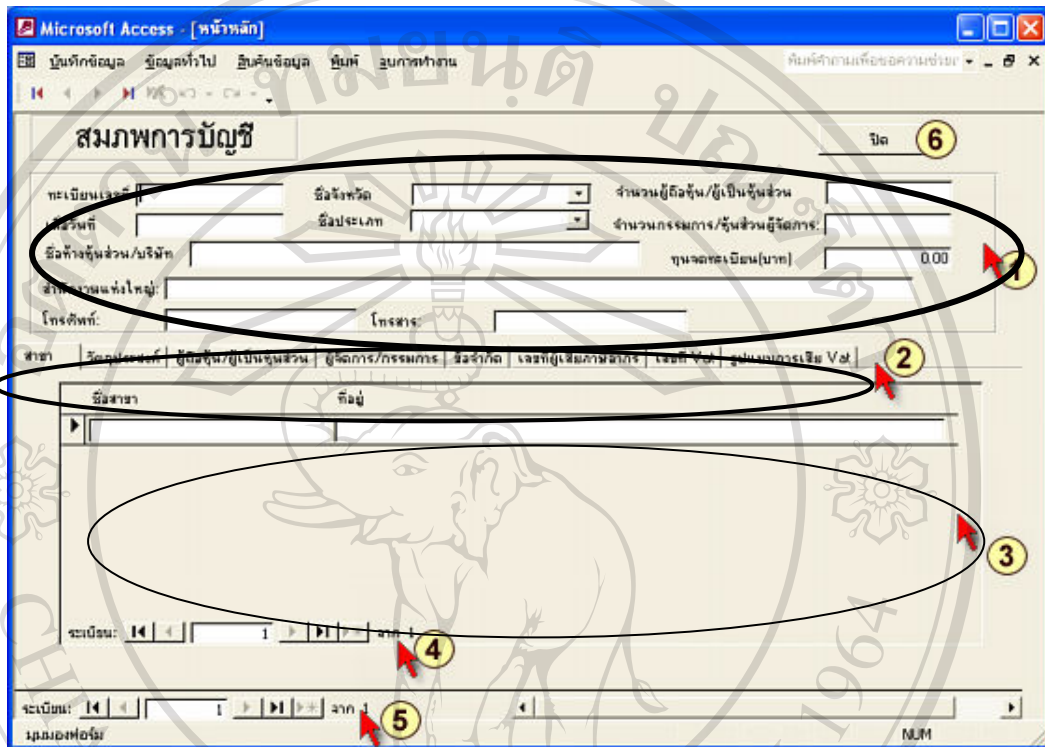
Microsoft Access - [หน้าหลัก]

บันทึกข้อมูล ข้อมูลทั่วไป สืบค้นข้อมูล พิมพ์ จบการทำงาน

พิมพ์คำถามเพื่อขอความช่วยเ

สมภพการบัญชี

ปิด

6

ทะเบียนเลขที่

ชื่อจังหวัด

จำนวนผู้ถือหุ้น/ผู้เป็นหุ้นส่วน

เมื่อวันที่

ชื่อประเภท

จำนวนกรรมการ/หุ้นส่วนผู้จัดการ:

ชื่อห้างหุ้นส่วน/บริษัท

ทุนจดทะเบียน(บาท)

0.00

1

สำนักงานแห่งใหญ่:

โทรศัพท์:

โทรสาร:

สาขา

วัตถุประสงค์

ผู้ถือหุ้น/ผู้เป็นหุ้นส่วน

ผู้จัดการ/กรรมการ

ข้อจำกัด

เลขที่ผู้เสียภาษีอากร

เลขที่ Vat

รูปแบบการเสีย Vat

2

ชื่อสาขา

ที่อยู่

3

ระเบียน:

1

จาก 1

4

ระเบียน:

1

จาก 1

5

มุมมองฟอร์ม

NUM